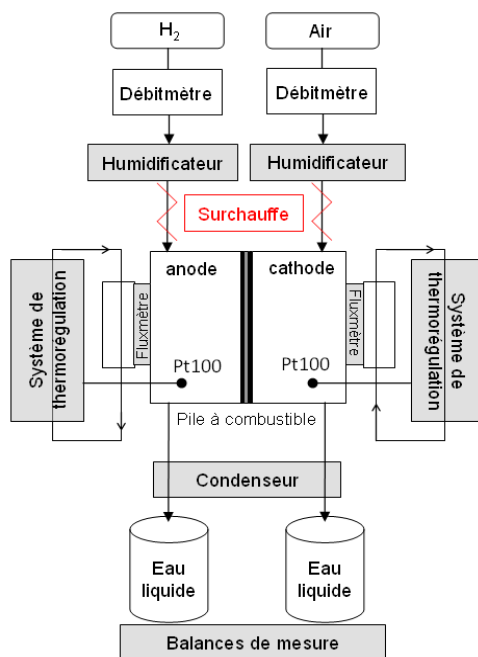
$H_2$

Air

Débitmètre

Débitmètre

Humidificateur

Humidificateur

Surchauffe

Système de thermorégulation

Fluxmètre

anode

Pt100

cathode

Pt100

Fluxmètre

Système de thermorégulation

Pile à combustible

Condenseur

Eau liquide

Eau liquide

Balances de mesure